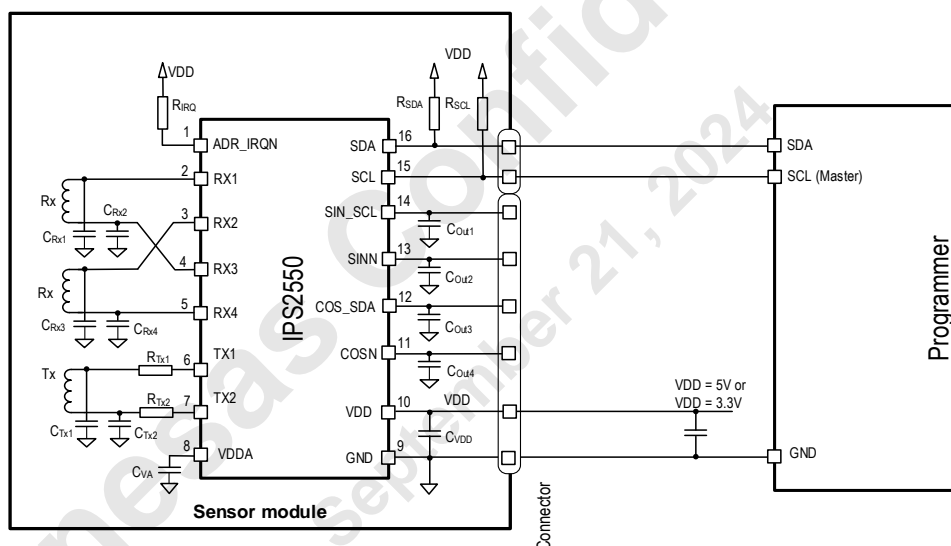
VDD
$R_{IRQ}$
1 ADR_IRQN
2 RX1
Rx
$C_{Rx1}$
$C_{Rx2}$
3 RX2
4 RX3
Rx
$C_{Rx3}$
$C_{Rx4}$
5 RX4
Tx
$R_{Tx1}$
6 TX1
$R_{Tx2}$
7 TX2
$C_{Tx1}$
$C_{Tx2}$
8 VDDA
$C_{VA}$
IPS2550
VDD
$R_{SDA}$
$R_{SCL}$
SDA 16
SCL 15
SIN_SCL 14
$C_{Out1}$
SINN 13
$C_{Out2}$
COS_SDA 12
$C_{Out3}$
COSN 11
$C_{Out4}$
VDD 10
VDD
$C_{VDD}$
GND 9
Sensor module
Connector
SDA
SCL (Master)
VDD = 5V or
VDD = 3.3V
GND
Programmer
Renesas Confidential
September 21, 2024